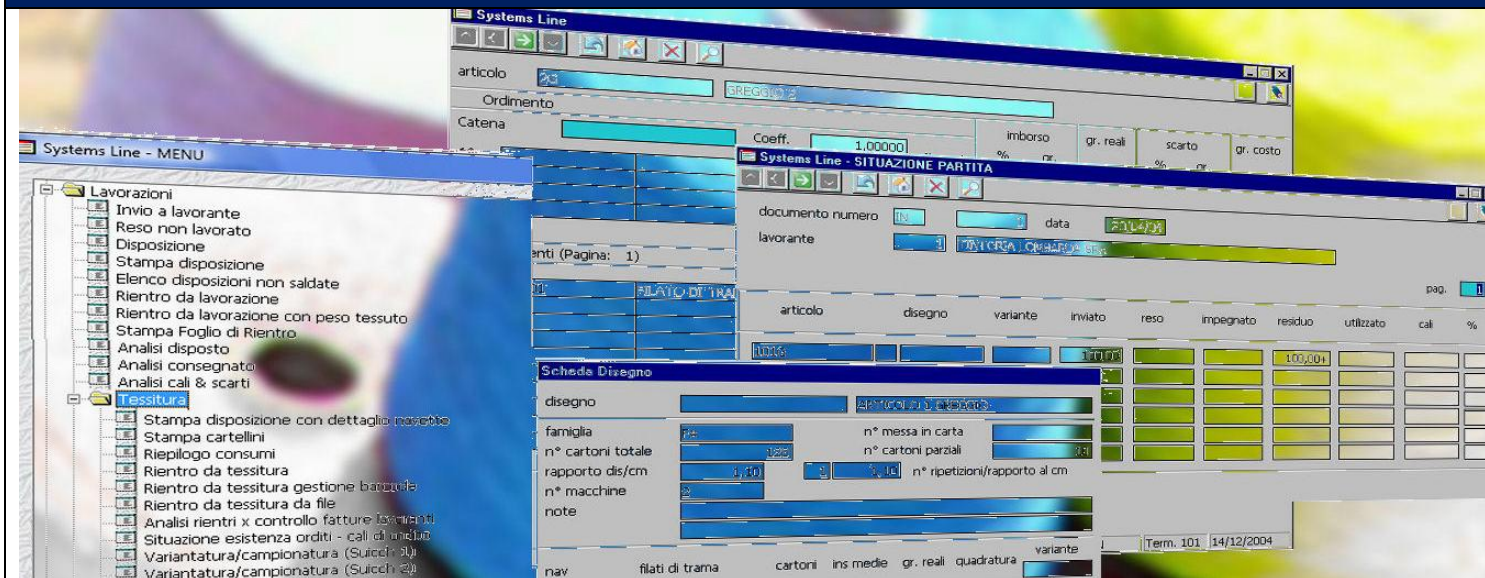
Systems Line - MENU

Lavorazioni
Invio a lavorante
Reso non lavorato
Disposizione
Stampa disposizione
Elenco disposizioni non saldate
Rientro da lavorazione
Rientro da lavorazione con peso tessuto
Stampa Foglio di Rientro
Analisi disposto
Analisi consegnato
Analisi cali & scarti
Tessitura
Stampa disposizione con dettaglio navette
Stampa cartellini
Riepilogo consumi
Rientro da tessitura
Rientro da tessitura gestione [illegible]
Rientro da tessitura da file
Analisi rientri x controllo fatture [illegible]
Situazione esistenza orditi - cali di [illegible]
Variantatura/campionatura (Succh 1)
Variantatura/campionatura (Succh 2)

Systems Line
articolo
GREGGIO
Ordimento
Catena
Coeff. 1,00000
imborso
gr. reali
scarto
gr. costo
enti (Pagina: 1)
FILATO DI TRA

Systems Line - SITUAZIONE PARTITA
documento numero IN
data
lavorante
TINTORIA LOMBARDA
pag.
articolo
disegno
variante
inviato
reso
impegnato
residuo
utilizzato
cali
%
100,00+
Term. 101 14/12/2004

Scheda Disegno
disegno
ARTICOLO DISEGNO
famiglia
n° messa in carta
n° cartoni totale
n° cartoni parziali
rapporto dis/cm
n° ripetizioni/rapporto al cm
n° macchine
note
nav
filati di trama
cartoni
ins medie
gr. reali
quadratura
variante